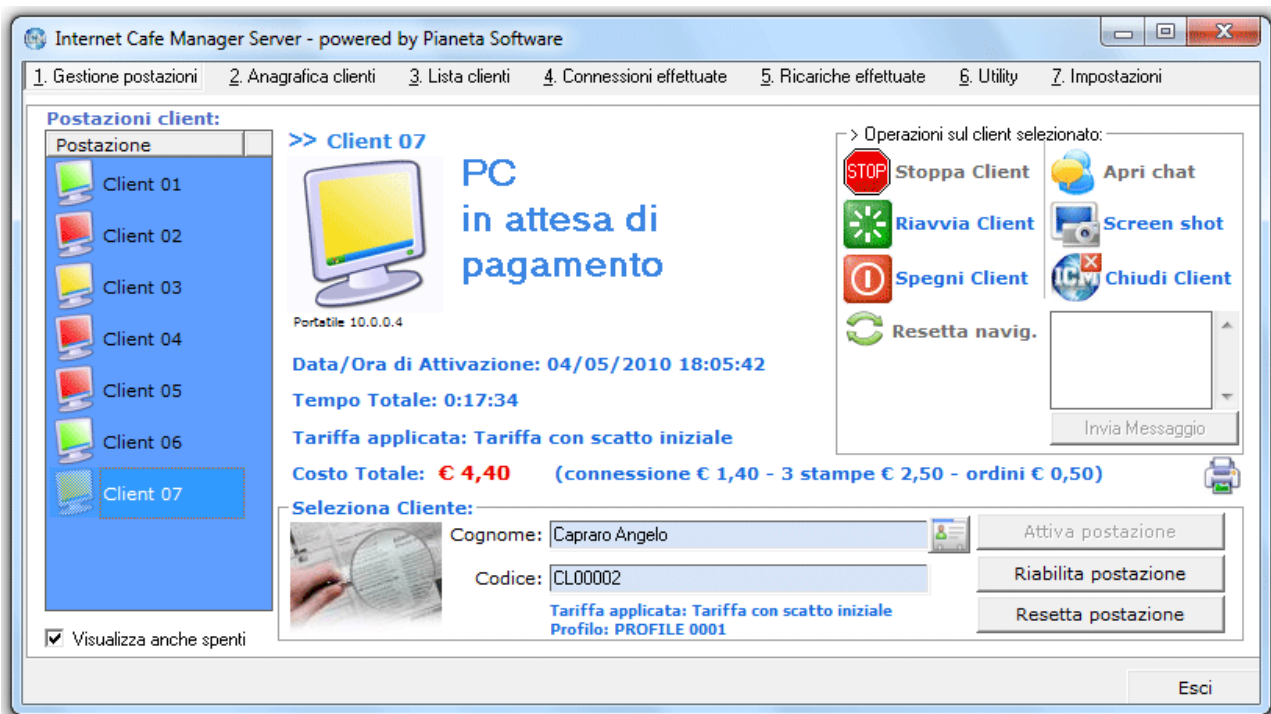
Internet Cafe Manager Server - powered by Pianeta Software

1. Gestione postazioni   2. Anagrafica clienti   3. Lista clienti   4. Connessioni effettuate   5. Ricariche effettuate   6. Utility   7. Impostazioni

Postazioni client:

| Postazione |
|---|
| Client 01 |
| Client 02 |
| Client 03 |
| Client 04 |
| Client 05 |
| Client 06 |
| Client 07 |

☑ Visualizza anche spenti

>> Client 07

PC
in attesa di
pagamento

Portatile 10.0.0.4

> Operazioni sul client selezionato:

STOP Stoppa Client
Apri chat
Riavvia Client
Screen shot
Spegni Client
Chiudi Client
Resetta navig.

Invia Messaggio

Data/Ora di Attivazione: 04/05/2010 18:05:42

Tempo Totale: 0:17:34

Tariffa applicata: Tariffa con scatto iniziale

Costo Totale: € 4,40   (connessione € 1,40 - 3 stampe € 2,50 - ordini € 0,50)

Seleziona Cliente:

Cognome: Capraro Angelo

Codice: CL00002

Tariffa applicata: Tariffa con scatto iniziale
Profilo: PROFILE 0001

Attiva postazione
Riabilita postazione
Resetta postazione

Esci